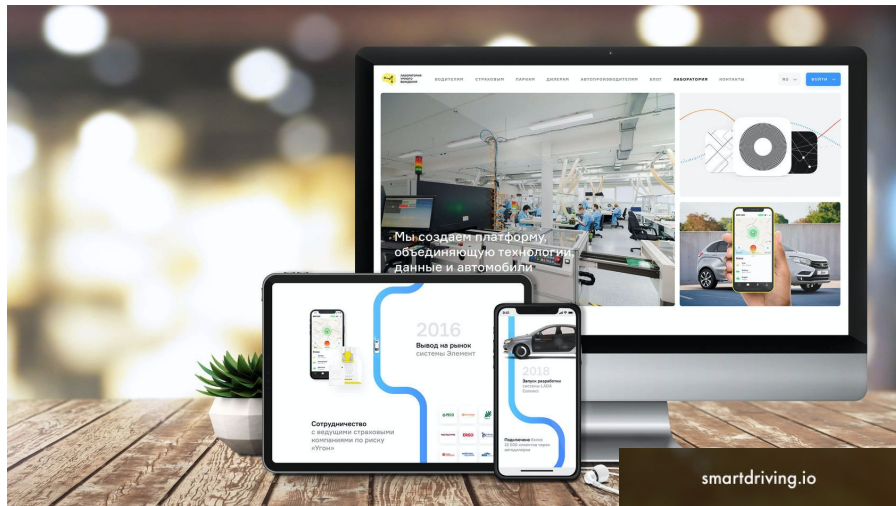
ВОДИТЕЛЯМ СТРАХОВЫМ ПАРКАМ ДИЛЕРАМ АВТОПРОИЗВОДИТЕЛЯМ БЛОГ ЛАБОРАТОРИЯ КОНТАКТЫ

ВОЙТИ →

Мы создаем платформу, объединяющую технологии, данные и автомобили

2016
Вывод на рынок системы Элемент

Сотрудничество с ведущими страховыми компаниями по риску «Угон»

2018
Запуск разработки системы LADA Connect

smartdriving.io